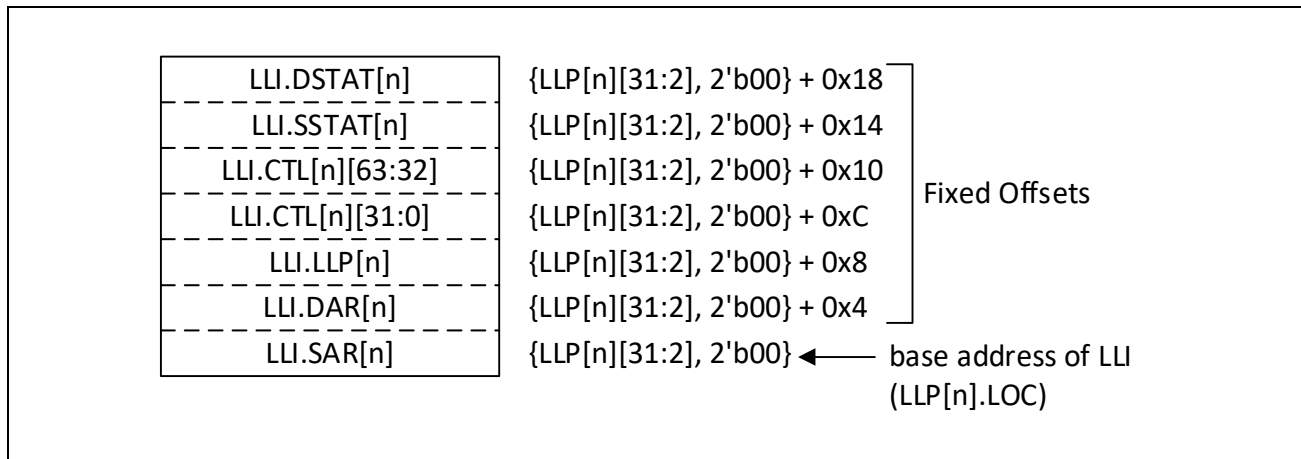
LLI.DSTAT[n]
LLI.SSTAT[n]
LLI.CTL[n][63:32]
LLI.CTL[n][31:0]
LLI.LLP[n]
LLI.DAR[n]
LLI.SAR[n]

{LLP[n][31:2], 2'b00} + 0x18
{LLP[n][31:2], 2'b00} + 0x14
{LLP[n][31:2], 2'b00} + 0x10
{LLP[n][31:2], 2'b00} + 0xC
{LLP[n][31:2], 2'b00} + 0x8
{LLP[n][31:2], 2'b00} + 0x4
{LLP[n][31:2], 2'b00}

Fixed Offsets

base address of LLI (LLP[n].LOC)